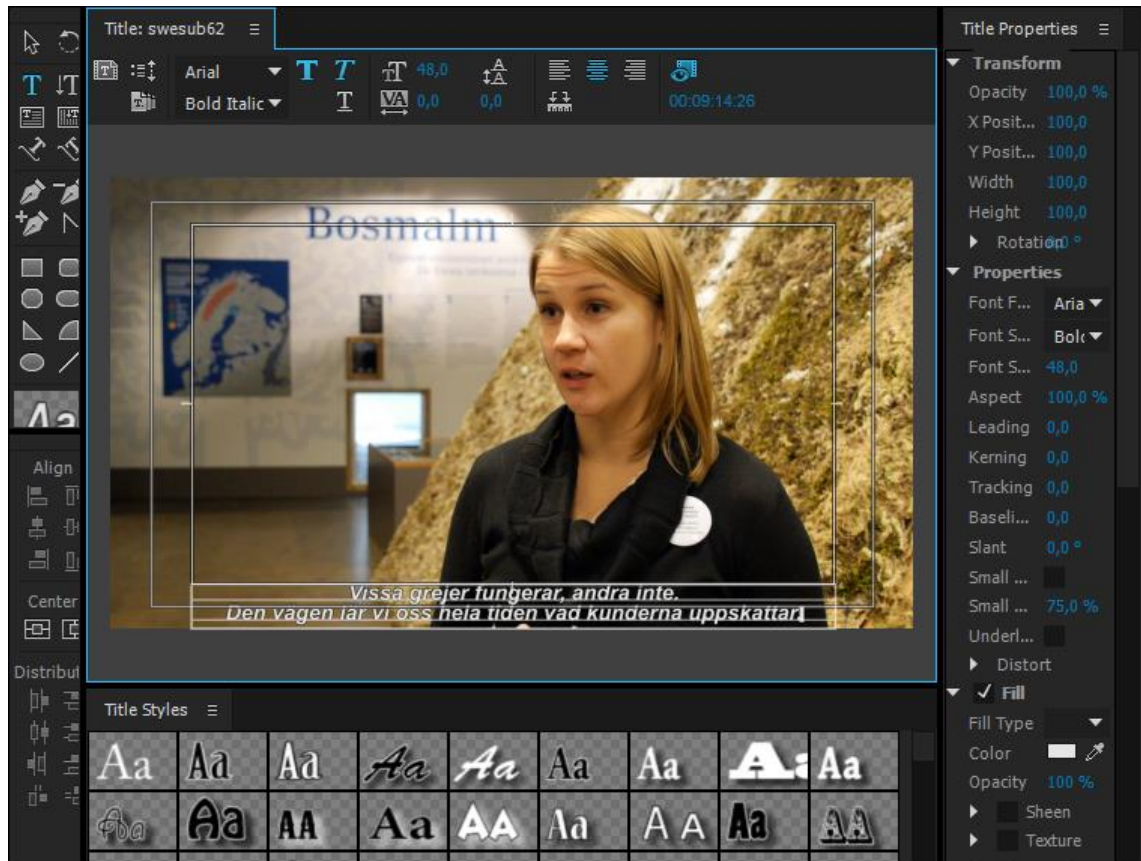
Title: swesub62 ≡

Arial
Bold Italic
48,0
0,0
0,0
00:09:14:26

Bosmalm

Vissa grejer fungerar, andra inte.
Den vägen lär vi oss hela tiden vad kunderna uppskattar.

Aa

Align

Center

Distribut

Title Styles ≡

Aa Aa Aa Aa Aa Aa Aa Aa Aa
Aa Aa AA Aa AA Aa AA Aa AA

Title Properties ≡
Transform
Opacity 100,0 %
X Posit... 100,0
Y Posit... 100,0
Width 100,0
Height 100,0
Rotation 0,0 °
Properties
Font F... Aria
Font S... Bol
Font S... 48,0
Aspect 100,0 %
Leading 0,0
Kerning 0,0
Tracking 0,0
Baseli... 0,0
Slant 0,0 °
Small ...
Small ... 75,0 %
Underl...
Distort
✓ Fill
Fill Type
Color
Opacity 100 %
Sheen
Texture